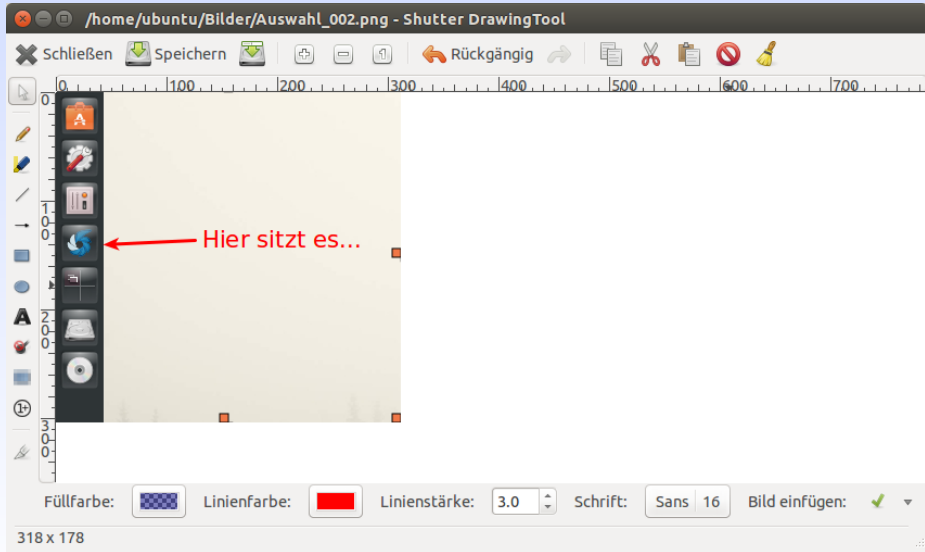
/home/ubuntu/Bilder/Auswahl_002.png - Shutter DrawingTool

Schließen  Speichern  Rückgängig

0 100 200 300 400 500 600 700

0
100
200
300

Hier sitzt es...

Füllfarbe:  Linienfarbe:  Linienstärke: 3.0  Schrift: Sans 16  Bild einfügen:

318 x 178